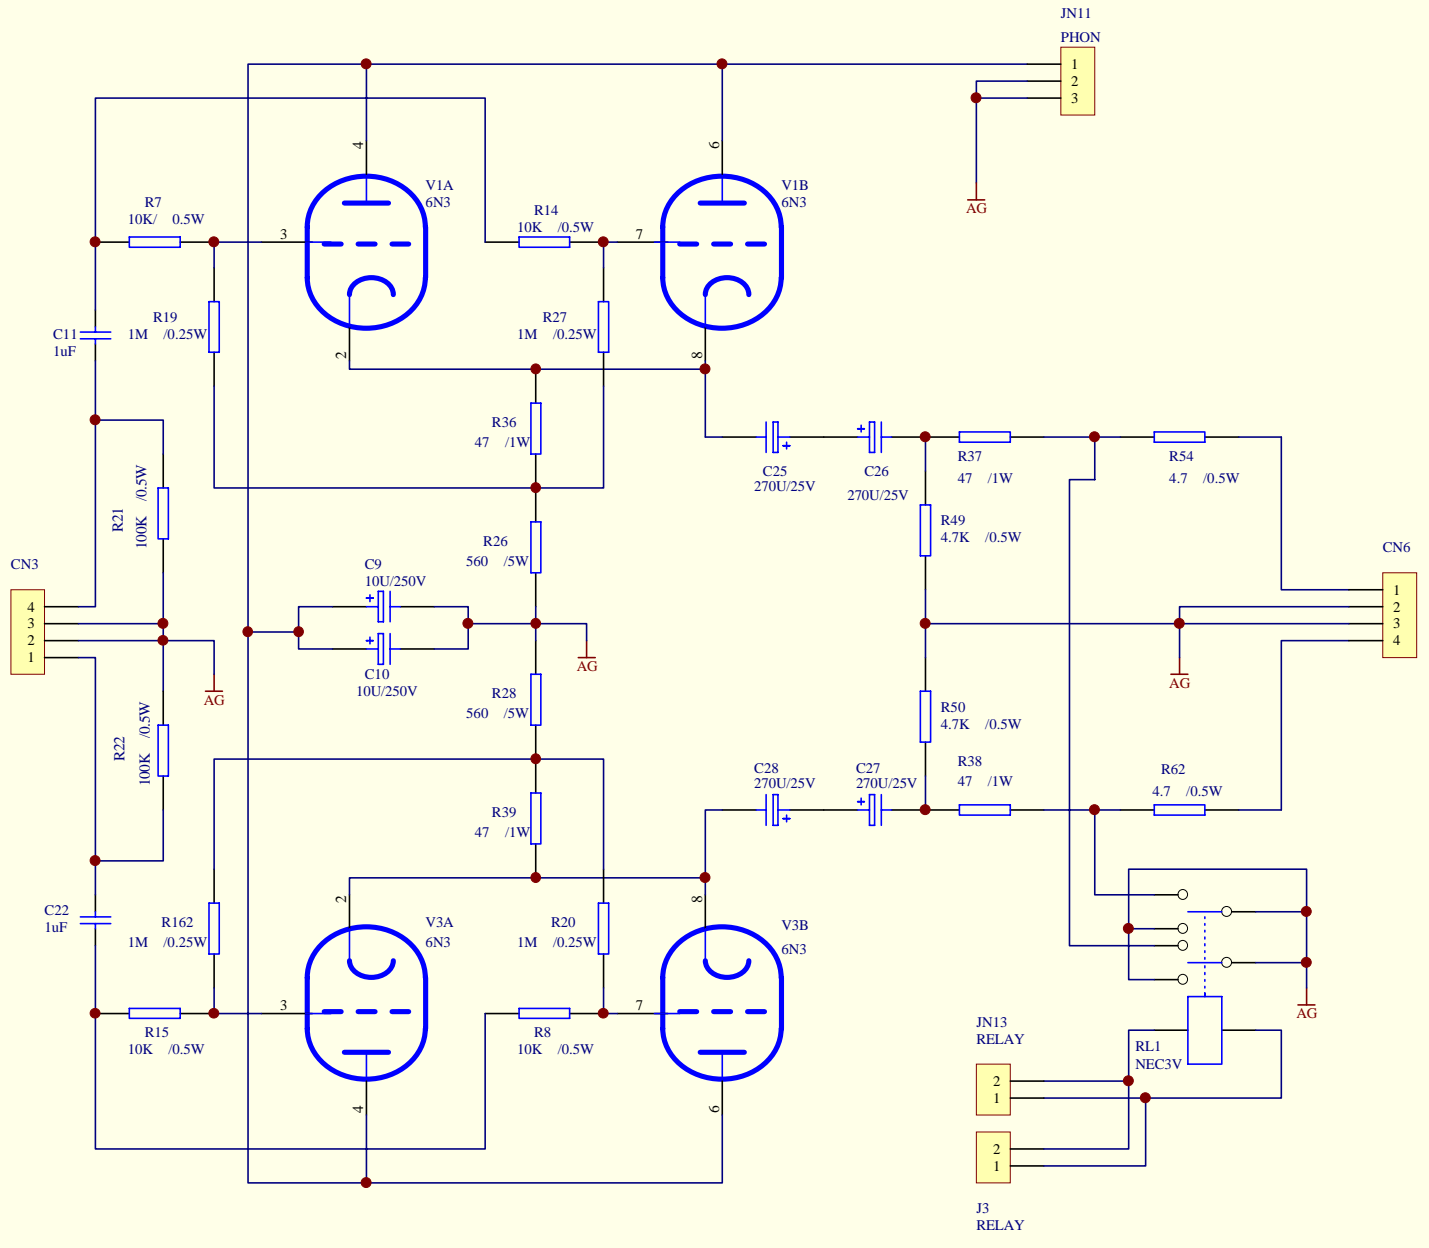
JN11
PHON
1
2
3
AG

4
V1A
6N3
6
V1B
6N3

R7
10K/ 0.5W
3
R14
10K /0.5W
7

C11
1uF
R19
1M /0.25W
R27
1M /0.25W
2
8

R36
47 /1W

C25
270U/25V
C26
270U/25V
R37
47 /1W
R54
4.7 /0.5W

R21
100K /0.5W
R49
4.7K /0.5W

R26
560 /5W

CN3
4
3
2
1
AG

C9
10U/250V
C10
10U/250V
AG

CN6
1
2
3
4
AG

R28
560 /5W

R22
100K /0.5W

R50
4.7K /0.5W

C28
270U/25V
C27
270U/25V
R38
47 /1W
R62
4.7 /0.5W

R39
47 /1W

C22
1uF
R162
1M /0.25W
2
V3A
6N3
R20
1M /0.25W
8
V3B
6N3

3
7
AG

R15
10K /0.5W
R8
10K /0.5W

JN13
RELAY
RL1
NEC3V
2
1

4
6

2
1
J3
RELAY